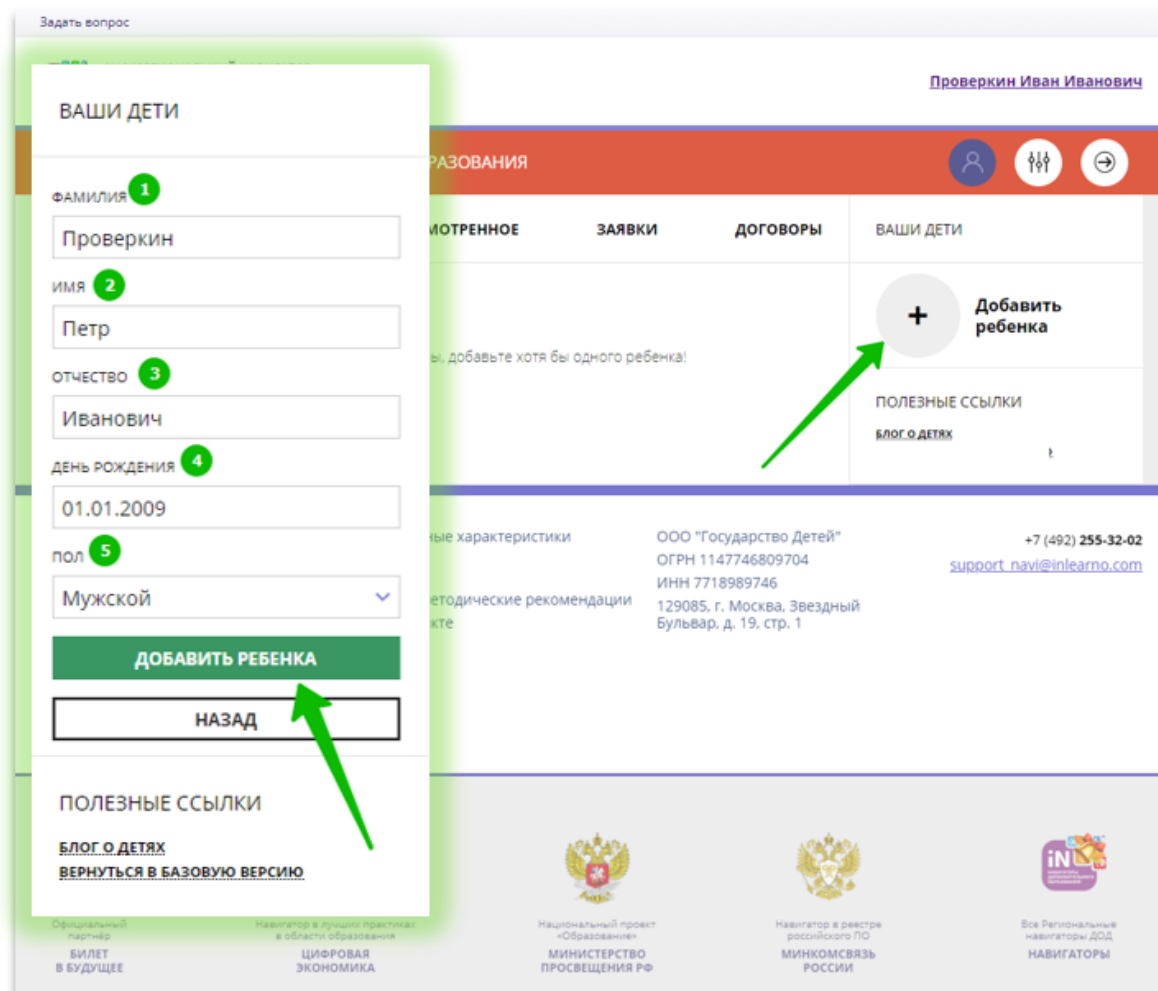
Задать вопрос

Проверкин Иван Иванович

ВАШИ ДЕТИ

ФАМИЛИЯ 1
Проверкин

ИМЯ 2
Петр

ОТЧЕСТВО 3
Иванович

ДЕНЬ РОЖДЕНИЯ 4
01.01.2009

ПОЛ 5
Мужской

ДОБАВИТЬ РЕБЕНКА

НАЗАД

ПОЛЕЗНЫЕ ССЫЛКИ

БЛОГ О ДЕТЯХ
ВЕРНУТЬСЯ В БАЗОВУЮ ВЕРСИЮ

РАЗОВАНИЯ

МОТРЕННОЕ ЗАЯВКИ ДОГОВОРЫ

ВАШИ ДЕТИ

+ Добавить ребенка

ы, добавьте хотя бы одного ребенка!

ПОЛЕЗНЫЕ ССЫЛКИ

БЛОГ О ДЕТЯХ

ные характеристики

етодические рекомендации
кте

ООО "Государство Детей"
ОГРН 1147746809704
ИНН 7718989746
129085, г. Москва, Звездный Бульвар, д. 19, стр. 1

+7 (492) 255-32-02
support_navi@inlearno.com

Официальный партнёр
БИЛЕТ В БУДУЩЕЕ

Навигатор в лучших практиках в области образования
ЦИФРОВАЯ ЭКОНОМИКА

Национальный проект «Образование»
МИНИСТЕРСТВО ПРОСВЕЩЕНИЯ РФ

Навигатор в реестре российского ПО
МИНКОМСВЯЗЬ РОССИИ

Все Региональные навигаторы ДОД
НАВИГАТОРЫ